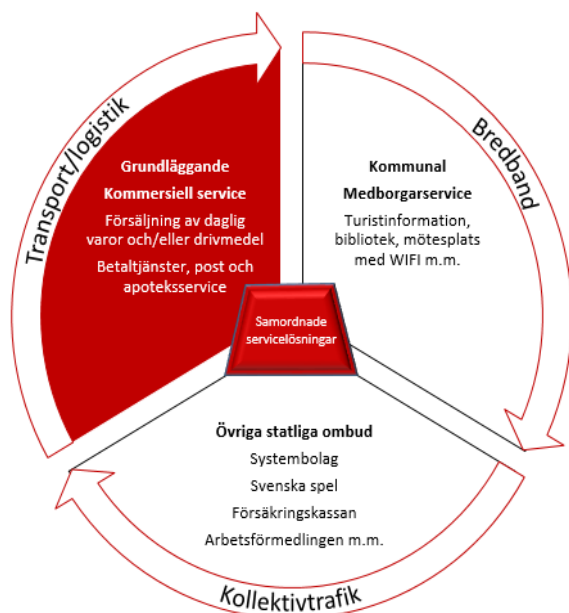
Transport/logistik

Bredband

Grundläggande

Kommersiell service

Försäljning av daglig varor och/eller drivmedel

Betaltjänster, post och apoteksservice

Kommunal

Medborgarservice

Turistinformation, bibliotek, mötesplats med WIFI m.m.

Samordnade servicelösningar

Övriga statliga ombud

Systembolag

Svenska spel

Försäkringskassan

Arbetsförmedlingen m.m.

Kollektivtrafik